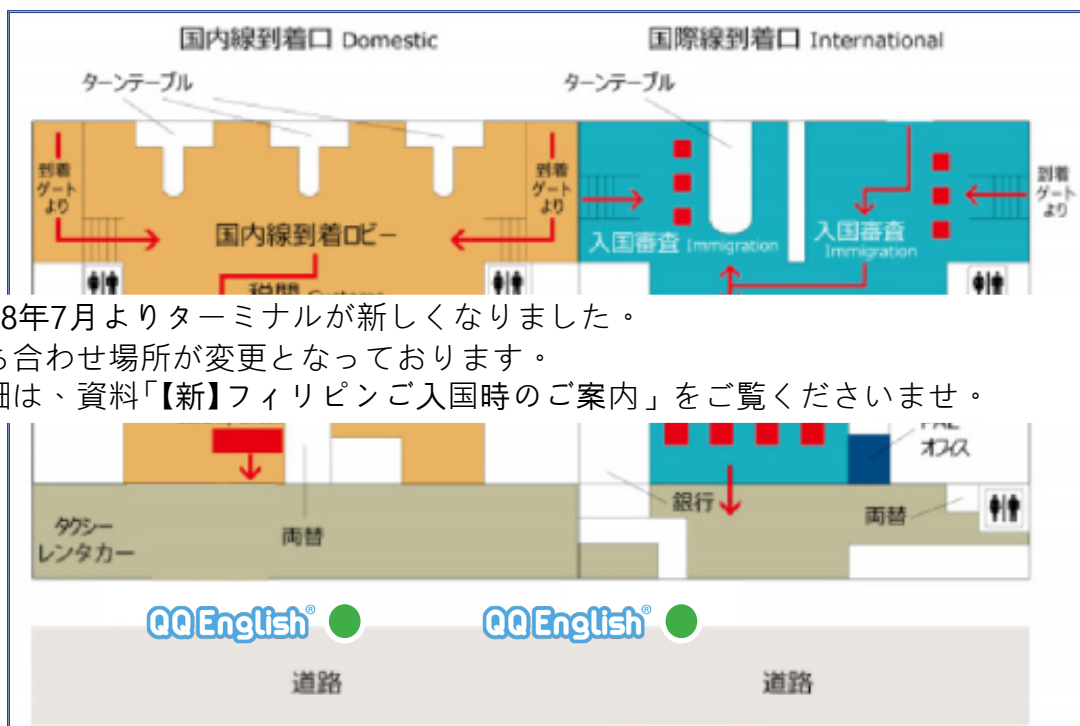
国内線到着口 Domestic

国際線到着口 International

ターンテーブル

ターンテーブル

到着ゲートより

到着ゲートより

到着ゲートより

国内線到着ロビー

入国審査 Immigration

入国審査 Immigration

8年7月よりターミナルが新しくなりました。
合わせ場所が変更となっております。
細は、資料「【新】フィリピンご入国時のご案内」をご覧くださいませ。

PAL オフィス

銀行

両替

タクシー レンタカー

両替

QQ English®

QQ English®

道路

道路